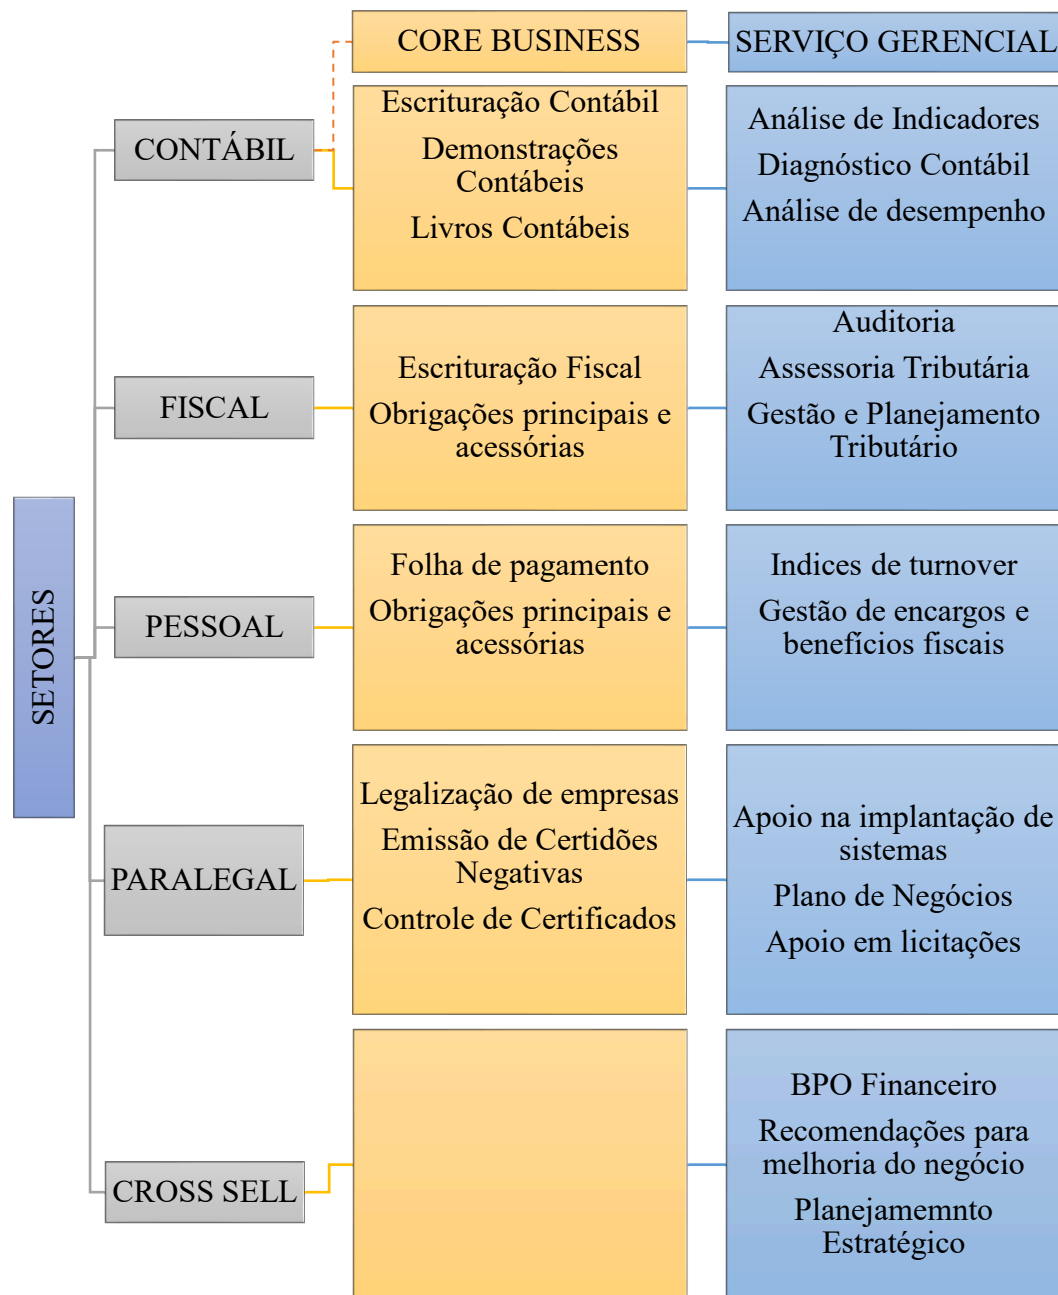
SETORES

CORE BUSINESS

SERVIÇO GERENCIAL

CONTÁBIL

Escrituração Contábil
Demonstrações Contábeis
Livros Contábeis

Análise de Indicadores
Diagnóstico Contábil
Análise de desempenho

FISCAL

Escrituração Fiscal
Obrigações principais e acessórias

Auditoria
Assessoria Tributária
Gestão e Planejamento Tributário

PESSOAL

Folha de pagamento
Obrigações principais e acessórias

Indices de turnover
Gestão de encargos e benefícios fiscais

PARALEGAL

Legalização de empresas
Emissão de Certidões Negativas
Controle de Certificados

Apoio na implantação de sistemas
Plano de Negócios
Apoio em licitações

CROSS SELL

BPO Financeiro
Recomendações para melhoria do negócio
Planejamemnto Estratégico